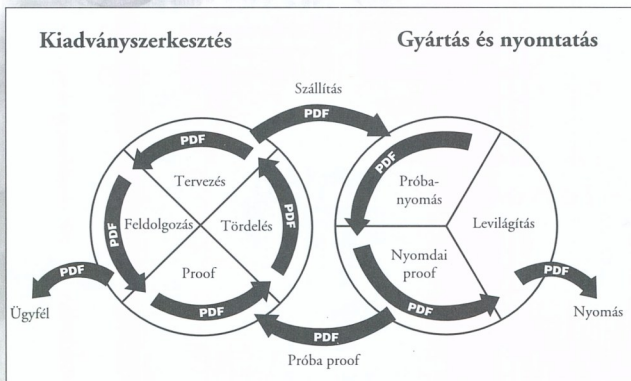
Kiadványszerkesztés

Gyártás és nyomtatás

Szállítás

PDF

PDF

Tervezés

PDF

Feldolgozás

Tördelés

PDF

PDF

Proof

PDF

Ügyfél

PDF

Próba-nyomás

Levilágítás

Nyomdai proof

PDF

PDF

Nyomás

PDF

Próba proof